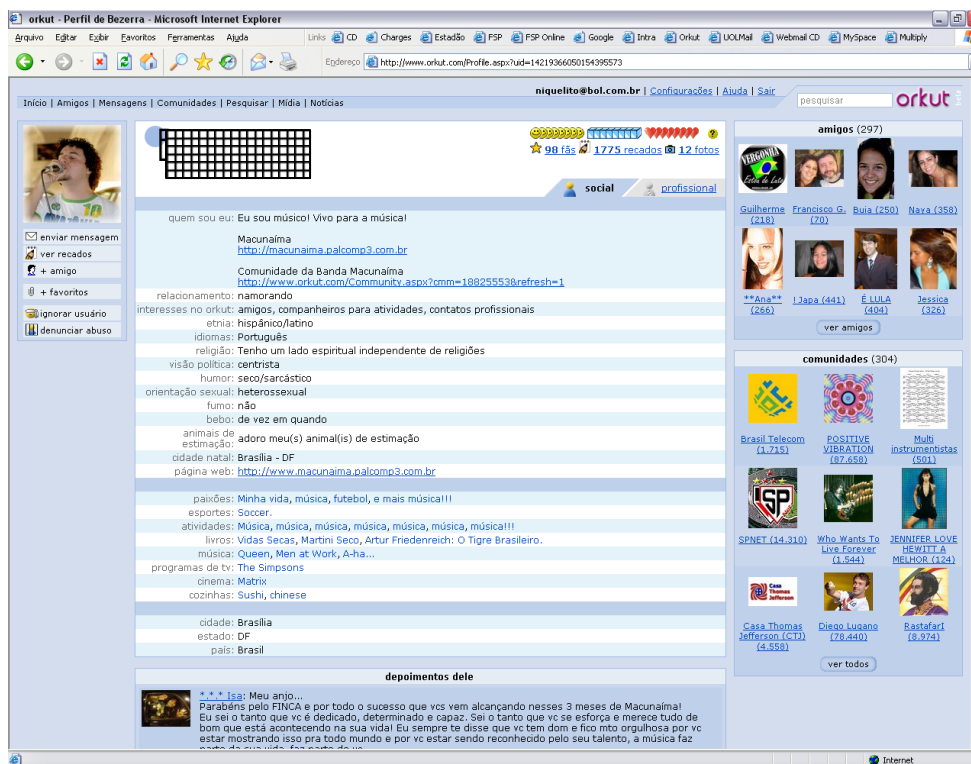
orkut - Perfil de Bezerra - Microsoft Internet Explorer

Arquivo Editar Exibir Favoritos Ferramentas Ajuda

Links CD Charges Estadão FSP FSP Online Google Intra Orkut UOLMail Webmail CD MySpace Multiply

Endereço http://www.orkut.com/Profile.aspx?uid=14219366050154395573

niquelito@bol.com.br | Configurações | Ajuda | Sair

Início | Amigos | Mensagens | Comunidades | Pesquisar | Mídia | Notícias

pesquisar orkut

enviar mensagem
ver recados
+ amigo
+ favoritos
ignorar usuário
denunciar abuso

98 fãs 1775 recados 12 fotos

social profissional

| | |
|---|---|
| quem sou eu: | Eu sou músico! Vivo para a música! Macunaíma http://macunaima.palcomp3.com.br Comunidade da Banda Macunaíma http://www.orkut.com/Community.aspx?cmm=18825553&refresh=1 |
| relacionamento: | namorando |
| interesses no orkut: | amigos, companheiros para atividades, contatos profissionais |
| etnia: | hispânico/latino |
| idiomas: | Português |
| religião: | Tenho um lado espiritual independente de religiões |
| visão política: | centrista |
| humor: | seco/sarcástico |
| orientação sexual: | heterossexual |
| fumo: | não |
| bebo: | de vez em quando |
| animais de estimação: | adoro meu(s) animal(is) de estimação |
| cidade natal: | Brasília - DF |
| página web: | http://www.macunaima.palcomp3.com.br |
| paixões: | Minha vida, música, futebol, e mais música!!! |
| esportes: | Soccer. |
| atividades: | Música, música, música, música, música, música, música!!! |
| livros: | Vidas Secas, Martini Seco, Artur Friedenreich: O Tigre Brasileiro. |
| música: | Queen, Men at Work, A-ha... |
| programas de tv: | The Simpsons |
| cinema: | Matrix |
| cozinhas: | Sushi, chinese |
| cidade: | Brasília |
| estado: | DF |
| país: | Brasil |

depoimentos dele

*.*.* Isa: Meu anjo...
Parabéns pelo FINCA e por todo o sucesso que vcs vem alcançando nesses 3 meses de Macunaíma!
Eu sei o tanto que vc é dedicado, determinado e capaz. Sei o tanto que vc se esforça e merece tudo de bom que está acontecendo na sua vida! Eu sempre te disse que vc tem dom e fico mto orgulhosa por vc estar mostrando isso pra todo mundo e por vc estar sendo reconhecido pelo seu talento, a música faz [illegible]

amigos (297)

VERGONHA
Guilherme (218)
Francisco G. (70)
Buja (250)
Naya (358)
**Ana** (266)
! Japa (441)
É LULA (404)
Jessica (326)
ver amigos

comunidades (304)

Brasil Telecom (1.715)
POSITIVE VIBRATION (87.658)
Multi instrumentistas (501)
SPNET (14.310)
Who Wants To Live Forever (1.544)
JENNIFER LOVE HEWITT A MELHOR (124)
Casa Thomas Jefferson
Casa Thomas Jefferson (CTJ) (4.558)
Diego Lugano (78.440)
Rastafarl (8.974)
ver todos

Internet